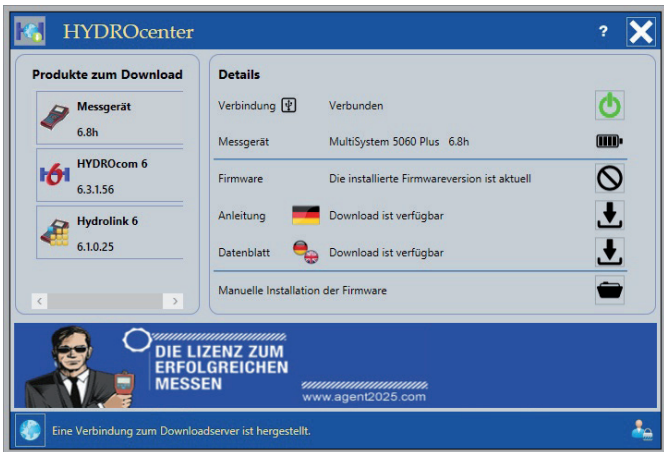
HYDROcenter

?

Produkte zum Download

Messgerät
6.8h

HYDROcom 6
6.3.1.56

Hydrolink 6
6.1.0.25

Details

Verbindung Verbunden

Messgerät MultiSystem 5060 Plus 6.8h

Firmware Die installierte Firmwareversion ist aktuell

Anleitung Download ist verfügbar

Datenblatt Download ist verfügbar

Manuelle Installation der Firmware

DIE LIZENZ ZUM ERFOLGREICHEN MESSEN

www.agent2025.com

Eine Verbindung zum Downloadserver ist hergestellt.